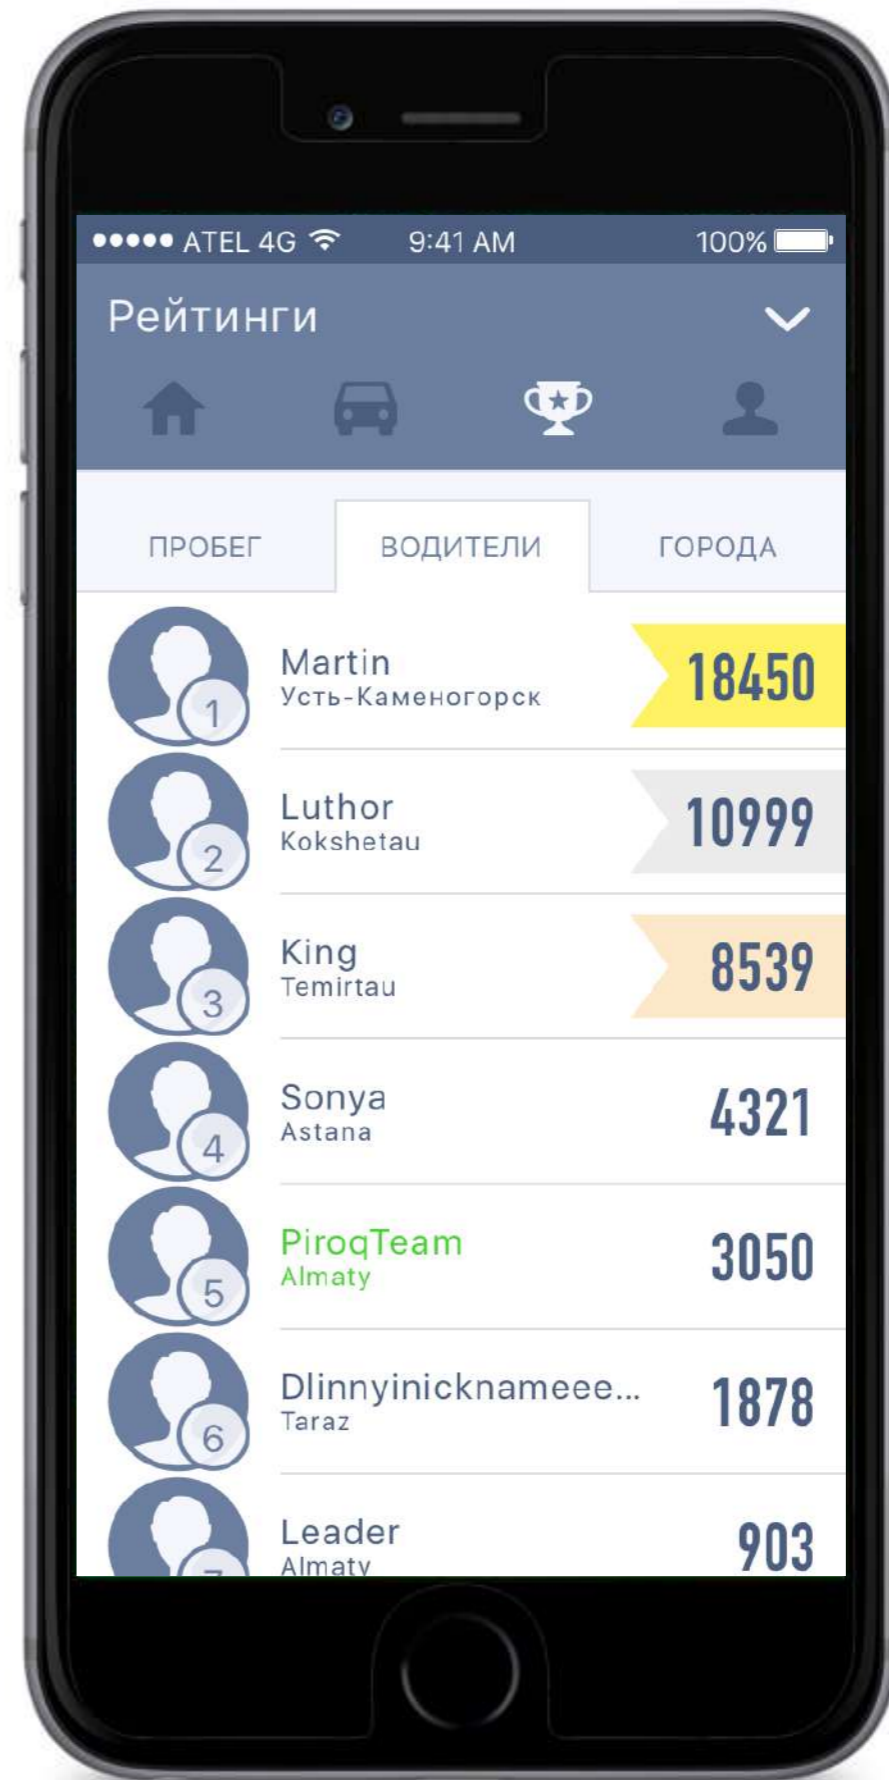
●●●●● ATEL 4G 9:41 AM 100%

Рейтинги

ПРОБЕГ ВОДИТЕЛИ ГОРОДА

1 Martin Усть-Каменогорск 18450

2 Luthor Kokshetau 10999

3 King Temirtau 8539

4 Sonya Astana 4321

5 PiroqTeam Almaty 3050

6 Dlinnyinicknameee... Taraz 1878

7 Leader Almaty 903